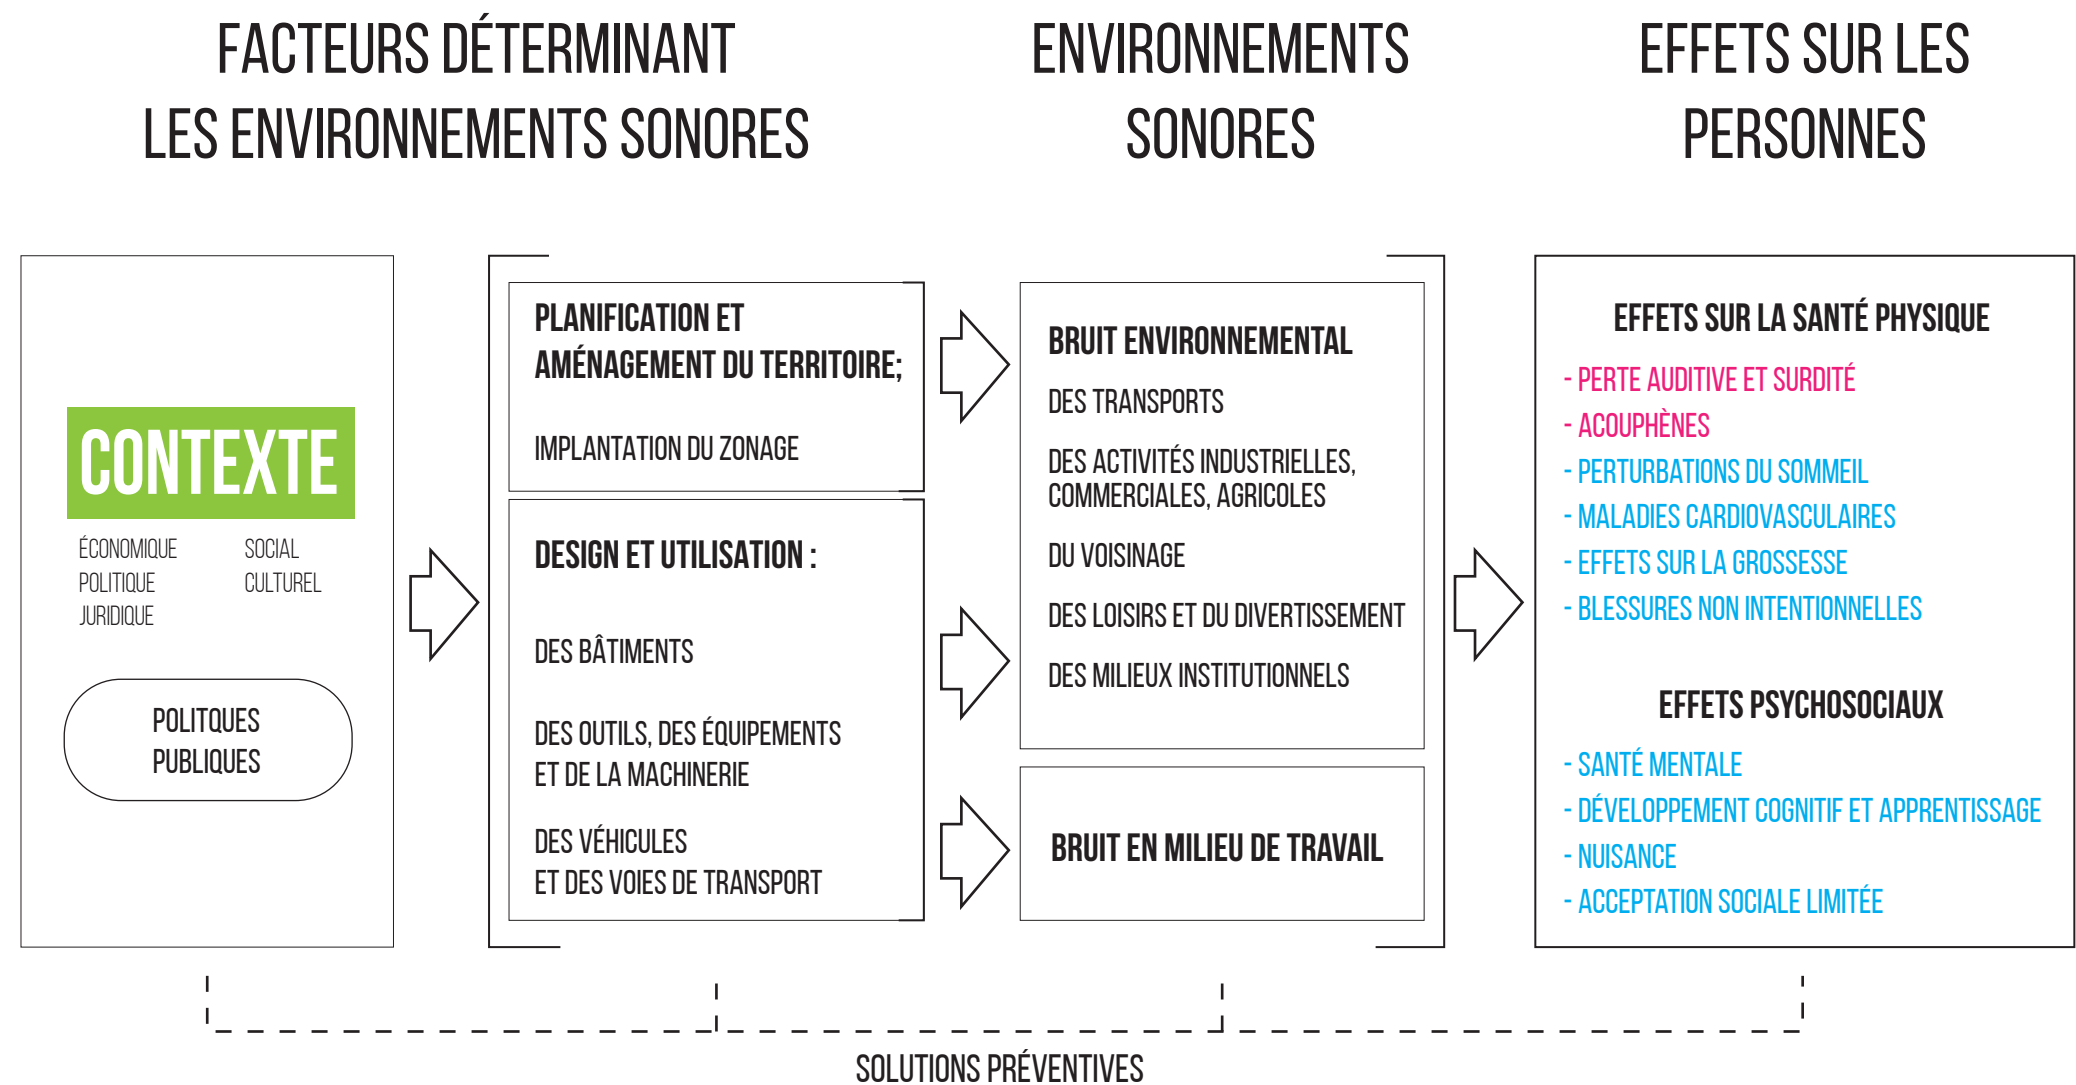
FACTEURS DÉTERMINANT LES ENVIRONNEMENTS SONORES

ENVIRONNEMENTS SONORES

EFFETS SUR LES PERSONNES

CONTEXTE

ÉCONOMIQUE
POLITIQUE
JURIDIQUE

SOCIAL
CULTUREL

POLITQUES PUBLIQUES

PLANIFICATION ET AMÉNAGEMENT DU TERRITOIRE;

IMPLANTATION DU ZONAGE

DESIGN ET UTILISATION :

DES BÂTIMENTS

DES OUTILS, DES ÉQUIPEMENTS ET DE LA MACHINERIE

DES VÉHICULES ET DES VOIES DE TRANSPORT

BRUIT ENVIRONNEMENTAL

DES TRANSPORTS

DES ACTIVITÉS INDUSTRIELLES, COMMERCIALES, AGRICOLES

DU VOISINAGE

DES LOISIRS ET DU DIVERTISSEMENT

DES MILIEUX INSTITUTIONNELS

BRUIT EN MILIEU DE TRAVAIL

EFFETS SUR LA SANTÉ PHYSIQUE

- PERTE AUDITIVE ET SURDITÉ
- ACOUPHÈNES
- PERTURBATIONS DU SOMMEIL
- MALADIES CARDIOVASCULAIRES
- EFFETS SUR LA GROSSESSE
- BLESSURES NON INTENTIONNELLES

EFFETS PSYCHOSOCIAUX

- SANTÉ MENTALE
- DÉVELOPPEMENT COGNITIF ET APPRENTISSAGE
- NUISANCE
- ACCEPTATION SOCIALE LIMITÉE

SOLUTIONS PRÉVENTIVES